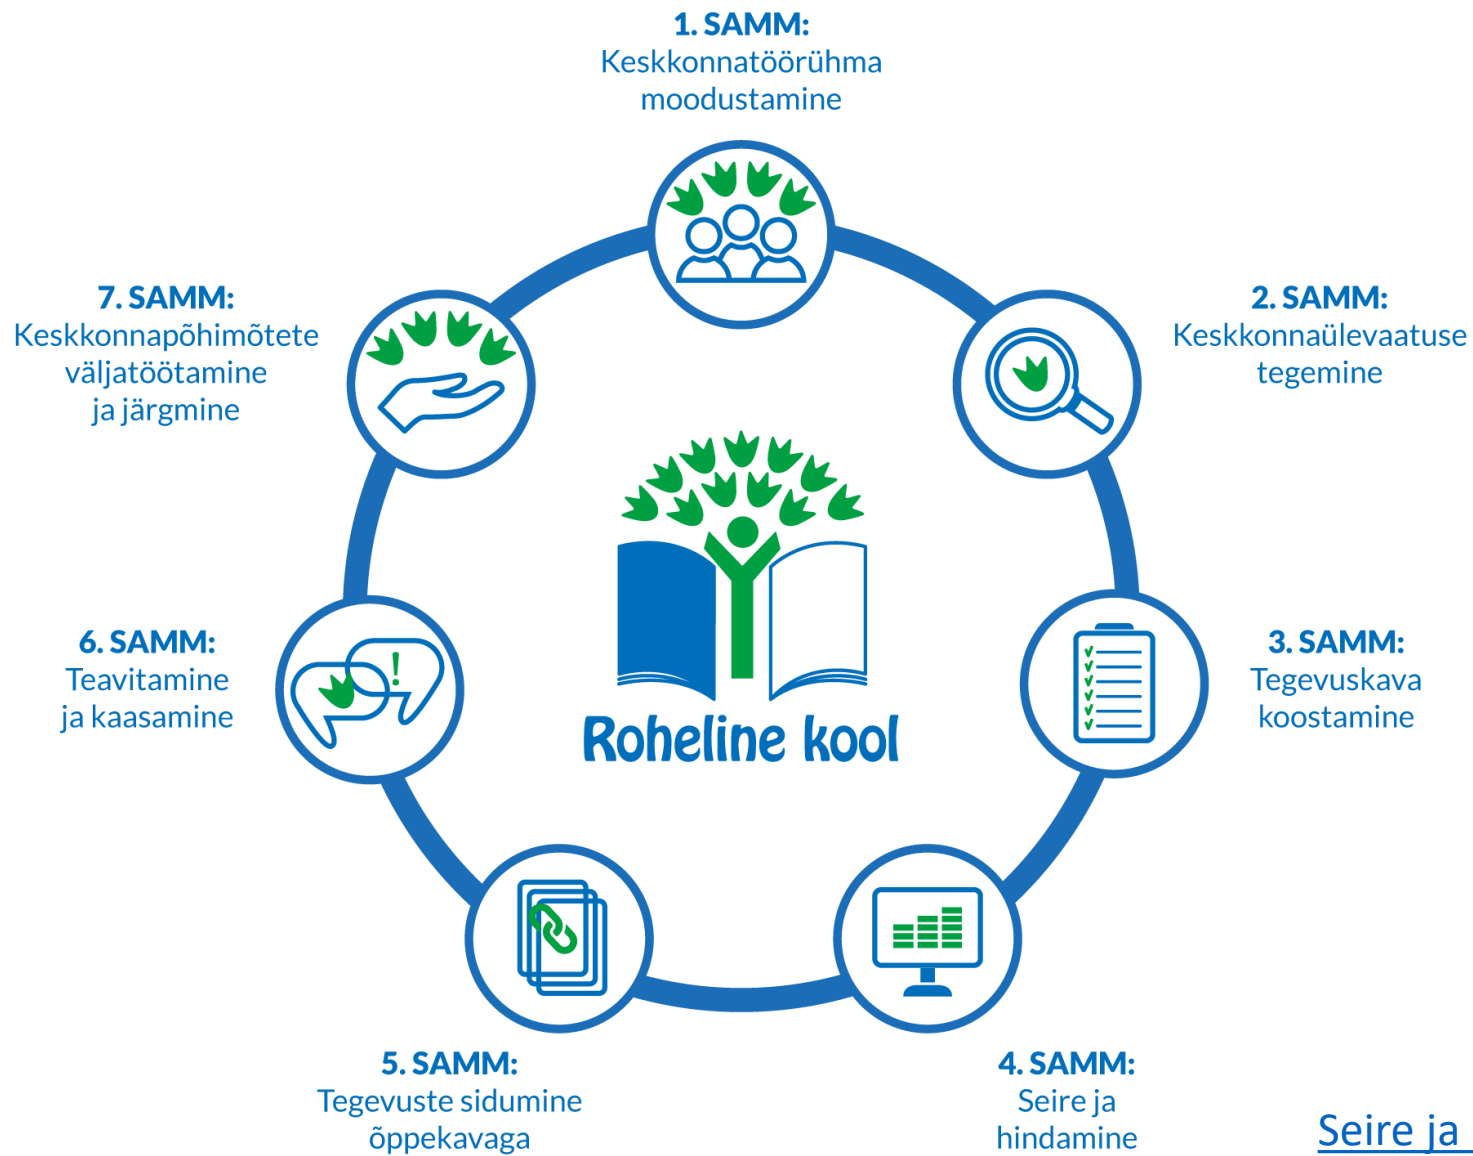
1. SAMM:
Keskkonnatöörühma moodustamine

2. SAMM:
Keskkonnaülevaatuse tegemine

3. SAMM:
Tegevuskava koostamine

4. SAMM:
Seire ja hindamine

5. SAMM:
Tegevuste sidumine õppekavaga

6. SAMM:
Teavitamine ja kaasamine

7. SAMM:
Keskkonnapõhimõtete väljatöötamine ja järgmine

Roheline kool

Seire ja